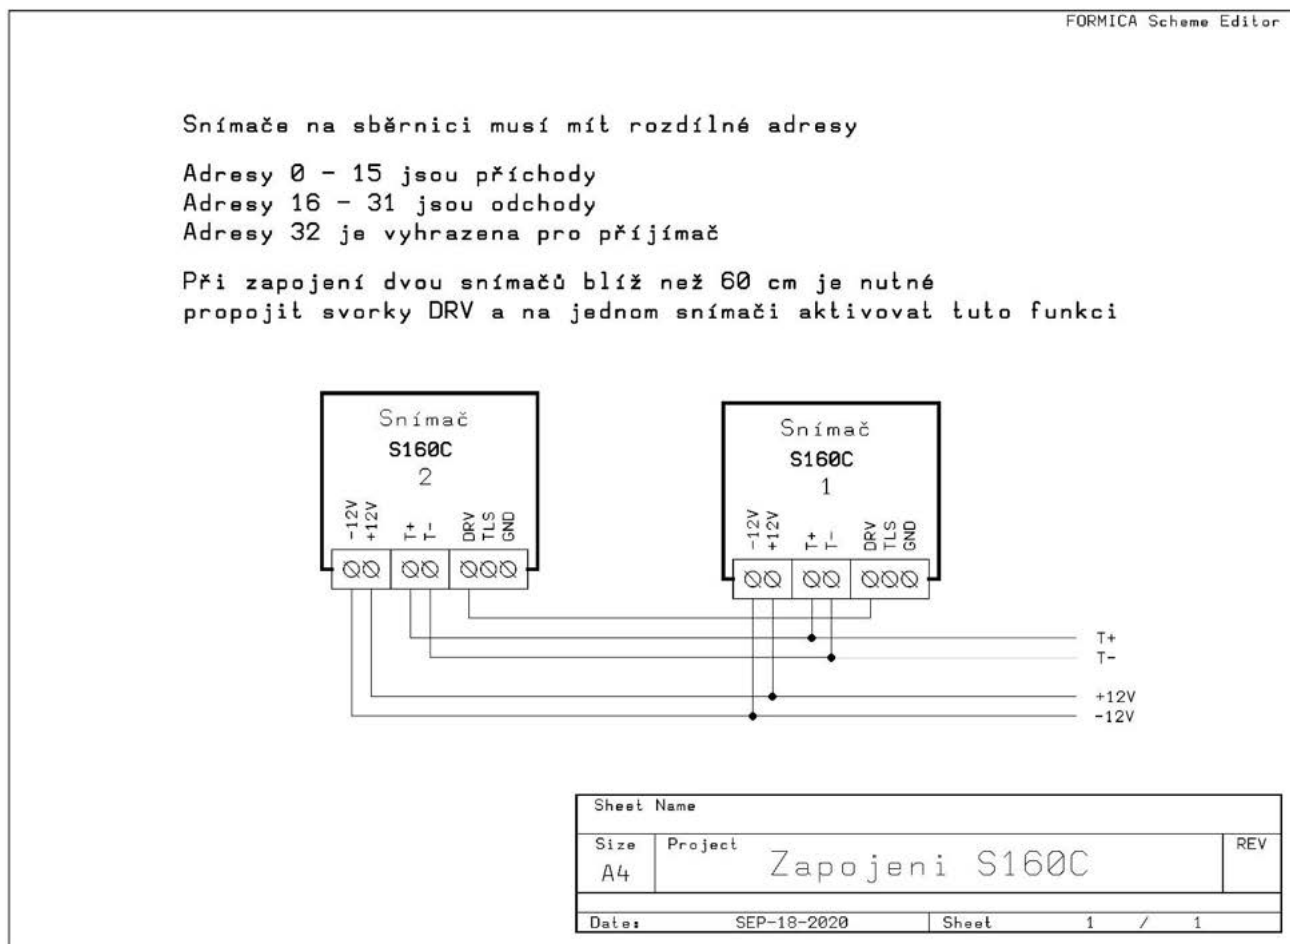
FORMICA Scheme Editor

Snímače na sběrnici musí mít rozdílné adresy

Adresy 0 - 15 jsou příchody
Adresy 16 - 31 jsou odchody
Adresy 32 je vyhrazena pro příjímač

Při zapojení dvou snímačů blíž než 60 cm je nutné propojit svorky DRV a na jednom snímači aktivovat tuto funkci

Snímač
S160C
2

-12V +12V T+ T- DRV TLS GND

Snímač
S160C
1

-12V +12V T+ T- DRV TLS GND

T+
T-
+12V
-12V

| Sheet Name | | |
|---|---|---|
| Size A4 | Project Zapojeni S160C | REV |
| Date: SEP-18-2020 | Sheet 1 / 1 | |